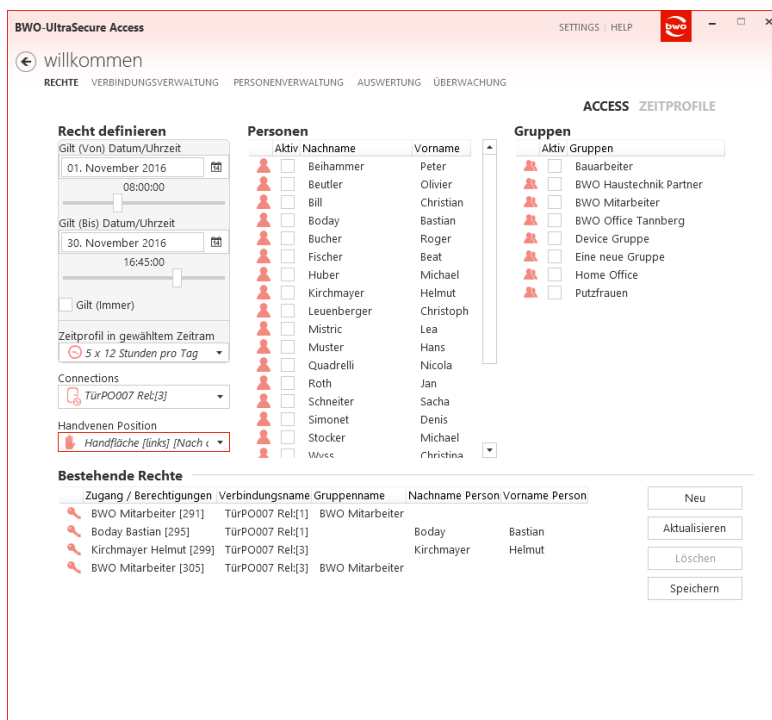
BWO-UltraSecure Access

SETTINGS | HELP

bwo

willkommen

RECHTE VERBINDUNGSVERWALTUNG PERSONENVERWALTUNG AUSWERTUNG ÜBERWACHUNG

ACCESS ZEITPROFILE

Recht definieren

Gilt (Von) Datum/Uhrzeit

01. November 2016

08:00:00

Gilt (Bis) Datum/Uhrzeit

30. November 2016

16:45:00

Gilt (Immer)

Zeitprofil in gewähltem Zeitram

5 x 12 Stunden pro Tag

Connections

TürPO007 Rel:[3]

Handvenen Position

Handfläche [links] [Nach (

Personen

| Aktiv | Nachname | Vorname |
|---|---|---|
| | Beihammer | Peter |
| | Beutler | Olivier |
| | Bill | Christian |
| | Boday | Bastian |
| | Bucher | Roger |
| | Fischer | Beat |
| | Huber | Michael |
| | Kirchmayer | Helmut |
| | Leuenberger | Christoph |
| | Mistric | Lea |
| | Muster | Hans |
| | Quadrelli | Nicola |
| | Roth | Jan |
| | Schneiter | Sacha |
| | Simonet | Denis |
| | Stocker | Michael |
| | Wyss | Christina |

Gruppen

| Aktiv | Gruppen |
|---|---|
| | Bauarbeiter |
| | BWO Haustechnik Partner |
| | BWO Mitarbeiter |
| | BWO Office Tannberg |
| | Device Gruppe |
| | Eine neue Gruppe |
| | Home Office |
| | Putzfrauen |

Bestehende Rechte

| Zugang / Berechtigungen | Verbindungsname | Gruppenname | Nachname Person | Vorname Person |
|---|---|---|---|---|
| BWO Mitarbeiter [291] | TürPO007 Rel:[1] | BWO Mitarbeiter | | |
| Boday Bastian [295] | TürPO007 Rel:[1] | | Boday | Bastian |
| Kirchmayer Helmut [299] | TürPO007 Rel:[3] | | Kirchmayer | Helmut |
| BWO Mitarbeiter [305] | TürPO007 Rel:[3] | BWO Mitarbeiter | | |

Neu

Aktualisieren

Löschen

Speichern